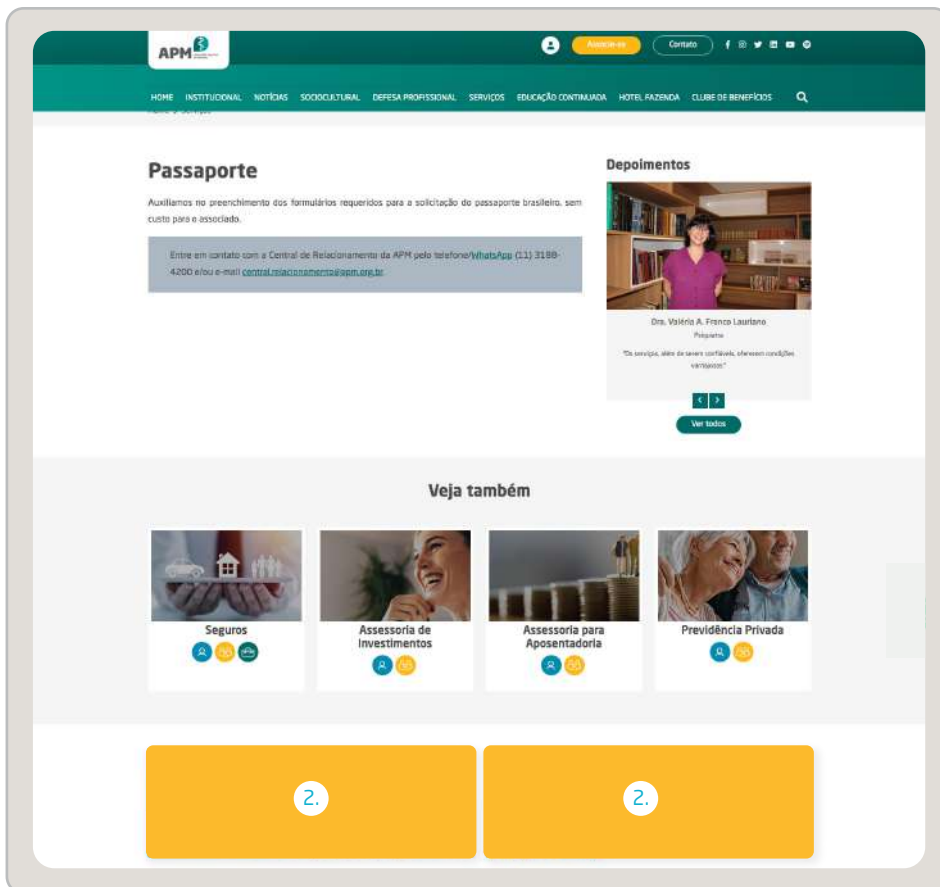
APM

Associe-se Contato

HOME INSTITUCIONAL NOTÍCIAS SOCIOCULTURAL DEFESA PROFISSIONAL SERVIÇOS EDUCAÇÃO CONTINUADA HOTEL FAZENDA CLUBE DE BENEFÍCIOS

Passaporte

Auxiliamos no preenchimento dos formulários requeridos para a solicitação do passaporte brasileiro, sem custo para o associado.

Entre em contato com a Central de Relacionamento da APM pelo telefone/WhatsApp (11) 3188-4200 e/ou e-mail central.relacionamento@apm.org.br

Depoimentos

Dra. Valéria A. Franco Lauriano

Psiquiatra

"Os serviços, além de serem confiáveis, oferecem condições vantajosas"

Ver todos

Veja também

Seguros

Assessoria de Investimentos

Assessoria para Aposentadoria

Previdência Privada

2.

2.